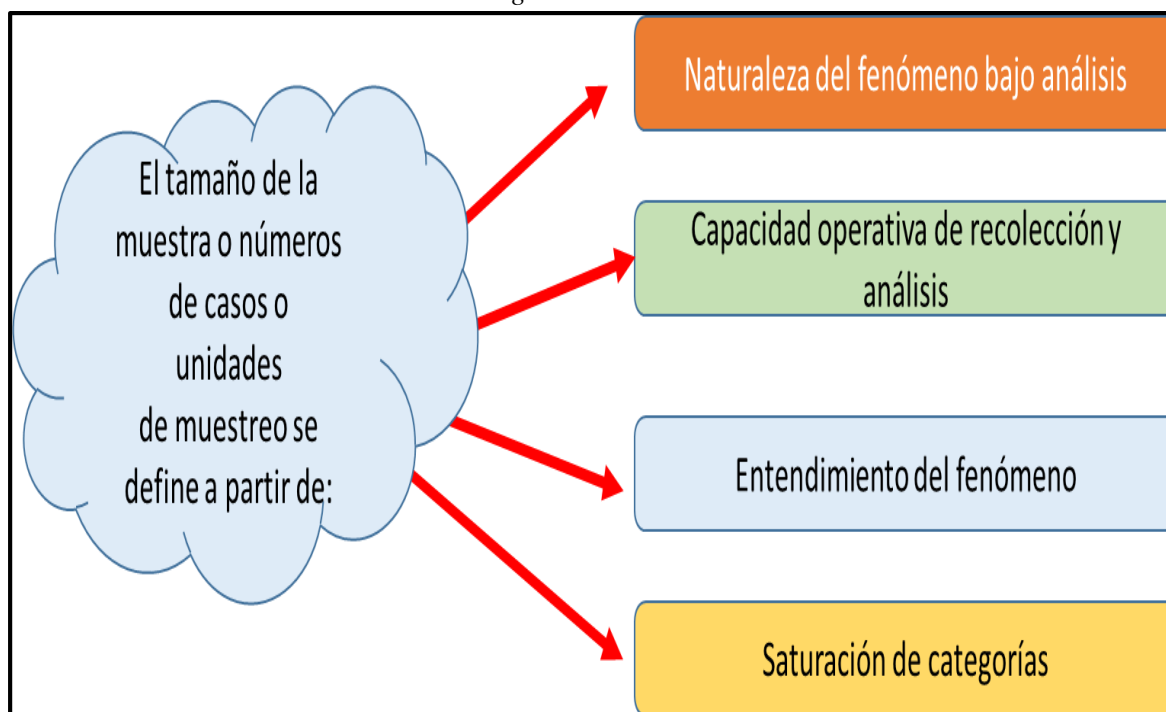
El tamaño de la muestra o números de casos o unidades de muestreo se define a partir de:

Naturaleza del fenómeno bajo análisis

Capacidad operativa de recolección y análisis

Entendimiento del fenómeno

Saturación de categorías